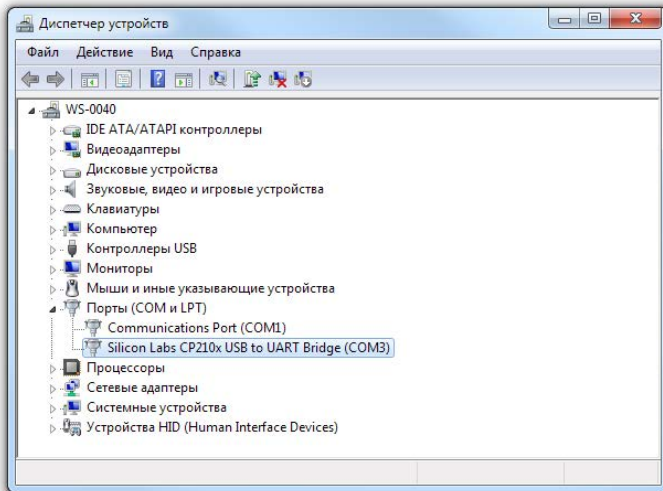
Диспетчер устройств

Файл Действие Вид Справка

WS-0040
IDE ATA/ATAPI контроллеры
Видеоадаптеры
Дисковые устройства
Звуковые, видео и игровые устройства
Клавиатуры
Компьютер
Контроллеры USB
Мониторы
Мыши и иные указывающие устройства
Порты (COM и LPT)
Communications Port (COM1)
Silicon Labs CP210x USB to UART Bridge (COM3)
Процессоры
Сетевые адаптеры
Системные устройства
Устройства HID (Human Interface Devices)